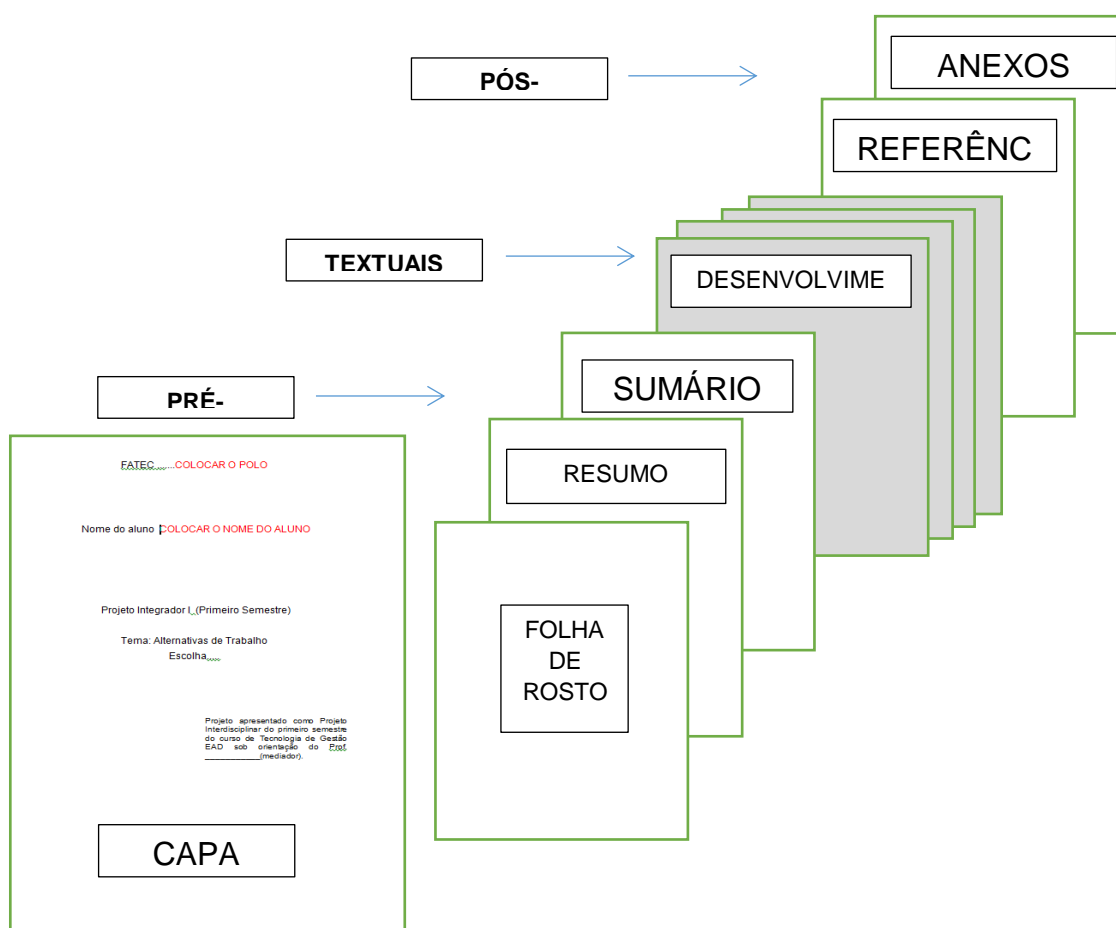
PÓS-

ANEXOS

REFERÊNC

TEXTUAIS

DESENVOLVIME

PRÉ-

SUMÁRIO

RESUMO

FOLHA DE ROSTO

FATEC.....COLOCAR O POLO

Nome do aluno COLOCAR O NOME DO ALUNO

Projeto Integrador I (Primeiro Semestre)

Tema: Alternativas de Trabalho Escolha....

Projeto apresentado como Projeto Interdisciplinar do primeiro semestre do curso de Tecnologia de Gestão EAD sob orientação do Prof. ___________(mediador).

CAPA